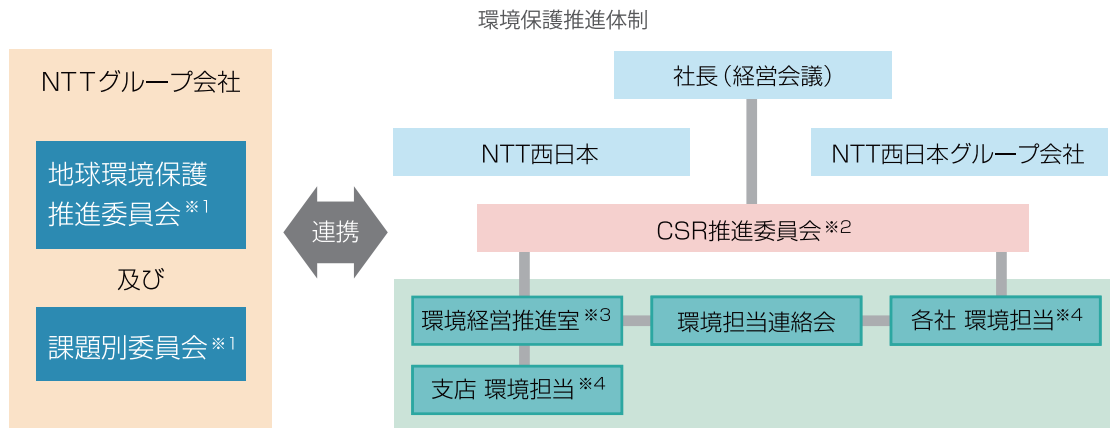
環境保護推進体制

NTTグループ会社

地球環境保護推進委員会※1

及び

課題別委員会※1

連携

社長（経営会議）

NTT西日本

NTT西日本グループ会社

CSR推進委員会※2

環境経営推進室※3

環境担当連絡会

各社 環境担当※4

支店 環境担当※4